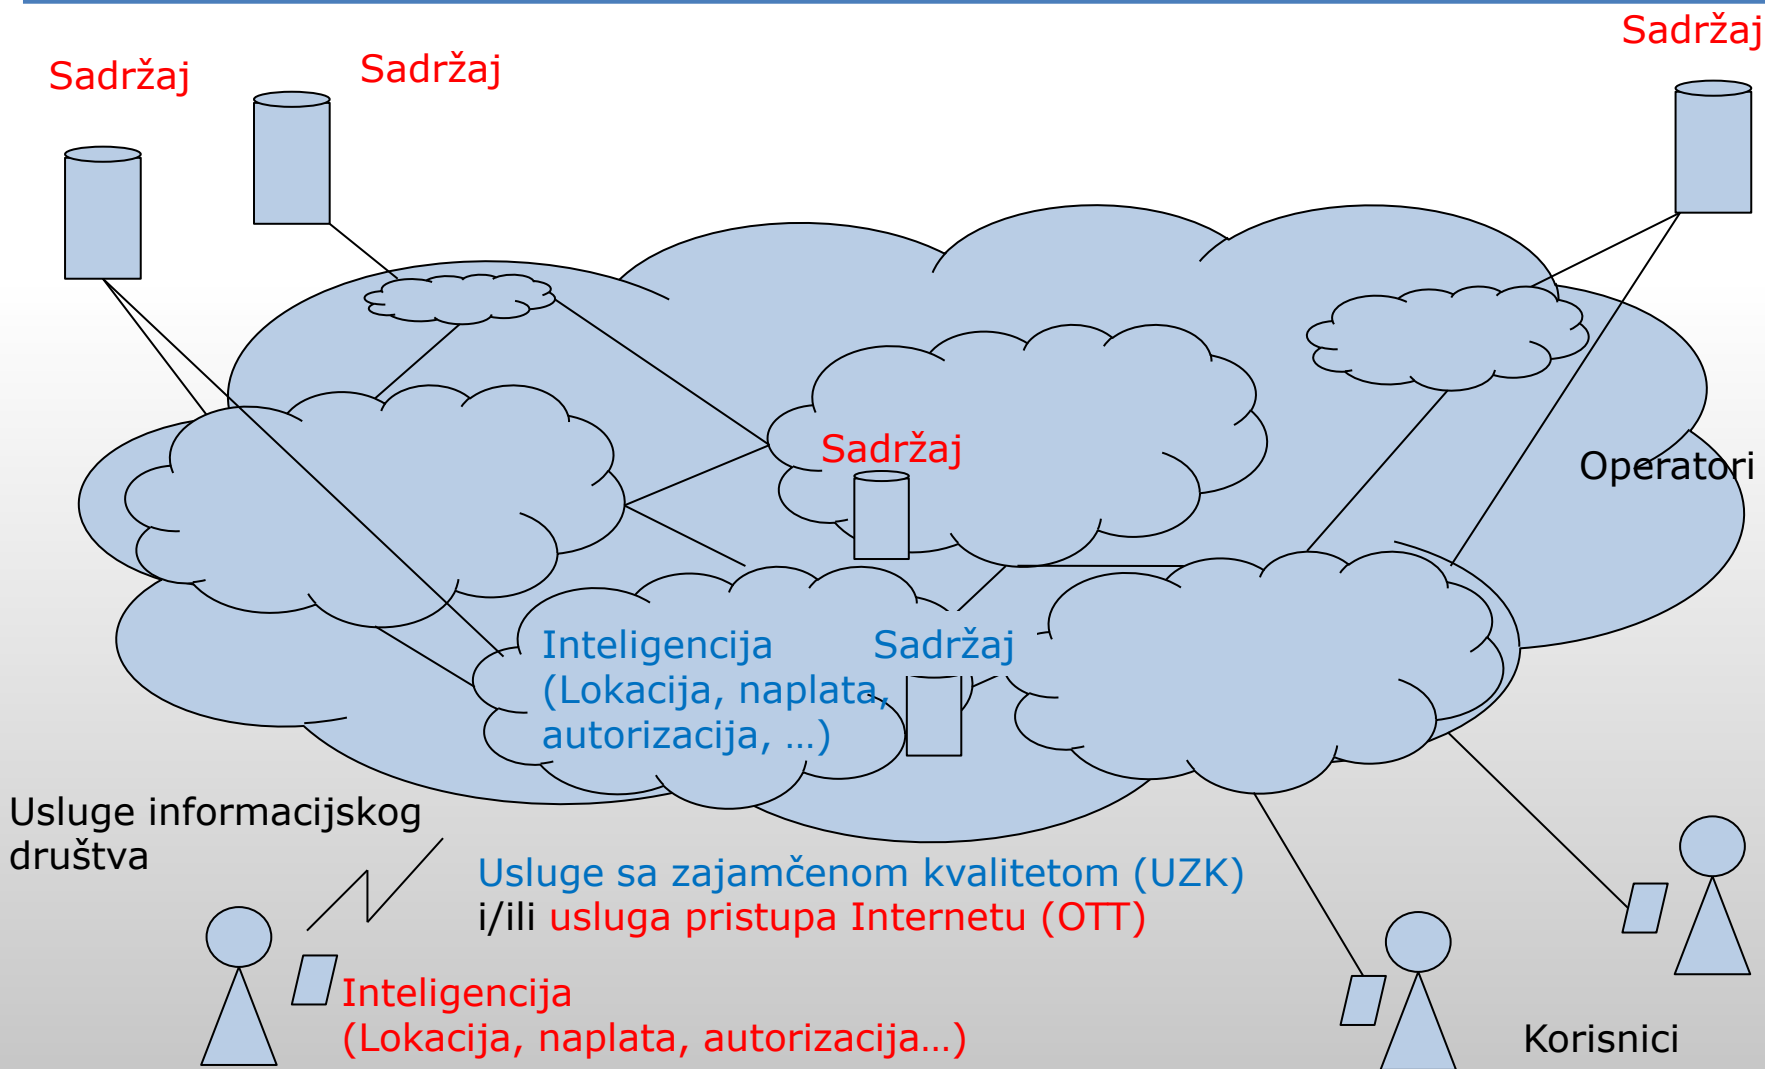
Sadržaj

Sadržaj

Sadržaj

Sadržaj

Operatori

Inteligencija
(Lokacija, naplata, autorizacija, …)

Sadržaj

Usluge informacijskog društva

Usluge sa zajamčenom kvalitetom (UZK)
i/ili usluga pristupa Internetu (OTT)

Inteligencija
(Lokacija, naplata, autorizacija…)

Korisnici